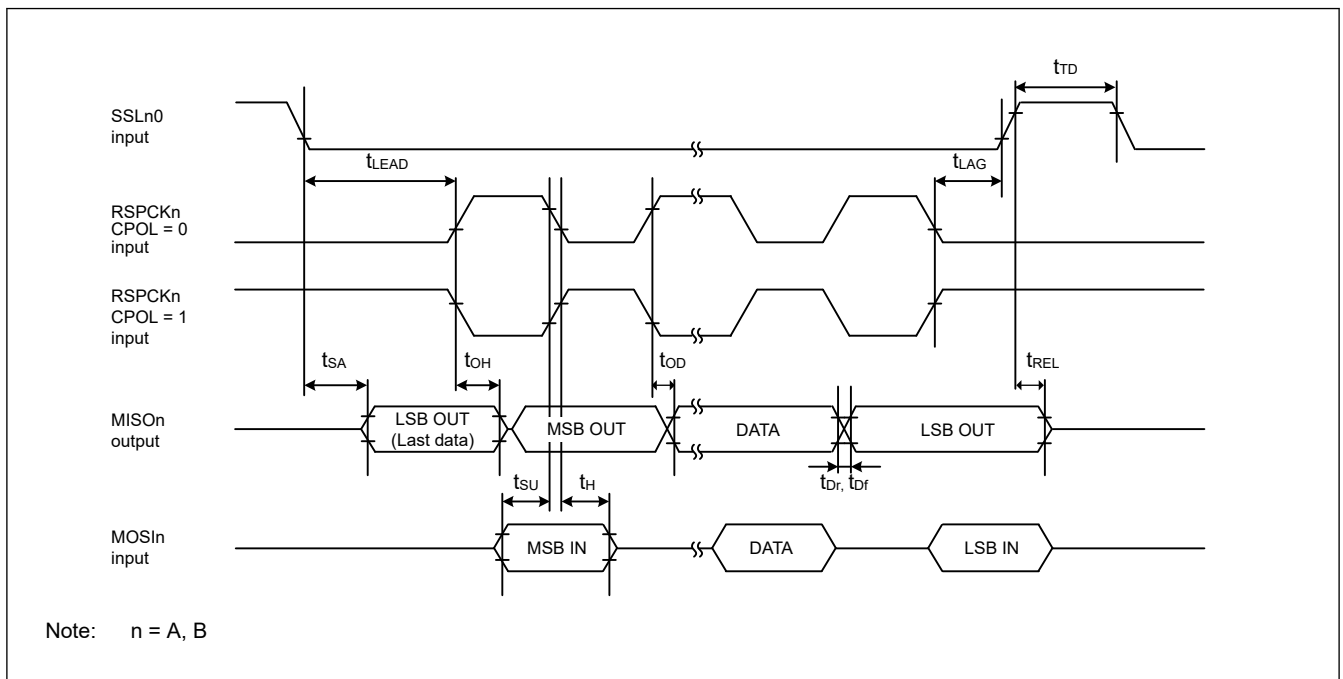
$t_{TD}$

SSLn0 input

$t_{LEAD}$

$t_{LAG}$

RSPCKn CPOL = 0 input

RSPCKn CPOL = 1 input

$t_{SA}$

$t_{OH}$

$t_{OD}$

$t_{REL}$

MISOn output

LSB OUT (Last data)

MSB OUT

DATA

LSB OUT

$t_{Dr}$, $t_{Df}$

$t_{SU}$

$t_{H}$

MOSIn input

MSB IN

DATA

LSB IN

Note: n = A, B